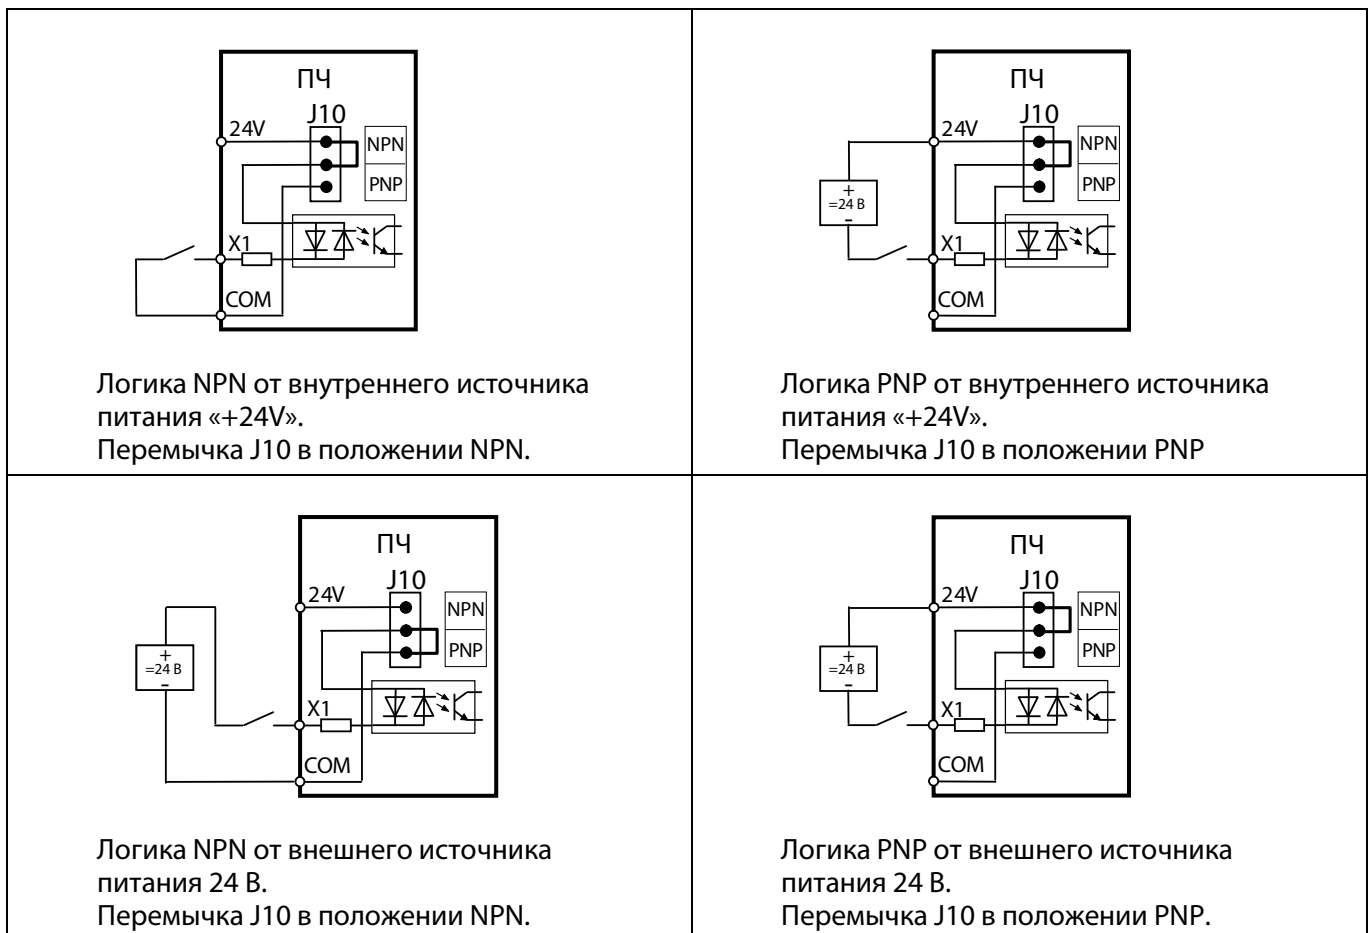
| ПЧ<br>J10<br>24V<br>NPN<br>PNP<br>X1<br>COM<br><br>Логика NPN от внутреннего источника питания «+24V».<br>Перемычка J10 в положении NPN. | ПЧ<br>J10<br>24V<br>NPN<br>PNP<br>+<br>=24 В<br>-<br>X1<br>COM<br><br>Логика PNP от внутреннего источника питания «+24V».<br>Перемычка J10 в положении PNP |
|---|---|
| ПЧ<br>J10<br>24V<br>NPN<br>PNP<br>+<br>=24 В<br>-<br>X1<br>COM<br><br>Логика NPN от внешнего источника питания 24 В.<br>Перемычка J10 в положении NPN. | ПЧ<br>J10<br>24V<br>NPN<br>PNP<br>+<br>=24 В<br>-<br>X1<br>COM<br><br>Логика PNP от внешнего источника питания 24 В.<br>Перемычка J10 в положении PNP. |